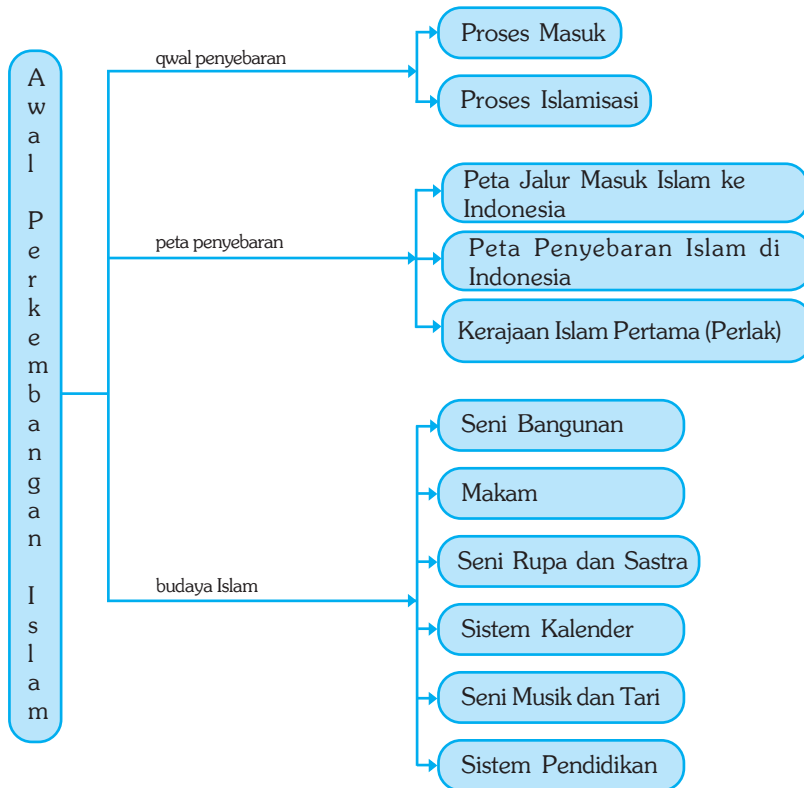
Awal Perkembangan Islam

qwal penyebaran

Proses Masuk

Proses Islamisasi

peta penyebaran

Peta Jalur Masuk Islam ke Indonesia

Peta Penyebaran Islam di Indonesia

Kerajaan Islam Pertama (Perlak)

budaya Islam

Seni Bangunan

Makam

Seni Rupa dan Sastra

Sistem Kalender

Seni Musik dan Tari

Sistem Pendidikan